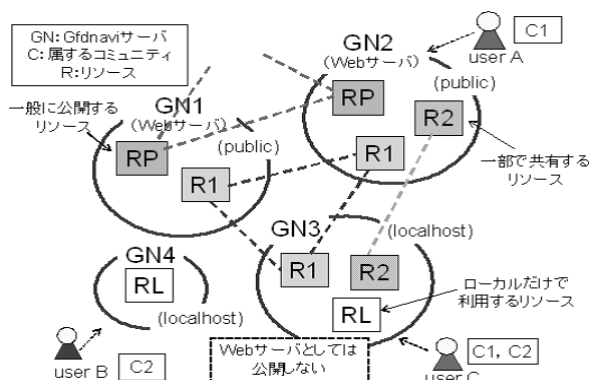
GN: Gfdnaviサーバ
C: 属するコミュニティ
R:リソース

C1
user A

GN2
(Webサーバ)
(public)
RP
R2

一般に公開するリソース

GN1
(Webサーバ)
RP
(public)
R1

R1

一部で共有するリソース

GN3
(localhost)
R1
R2
RL

GN4
RL
(localhost)

ローカルだけで利用するリソース

user B
C2

Webサーバとしては公開しない

C1, C2
user C